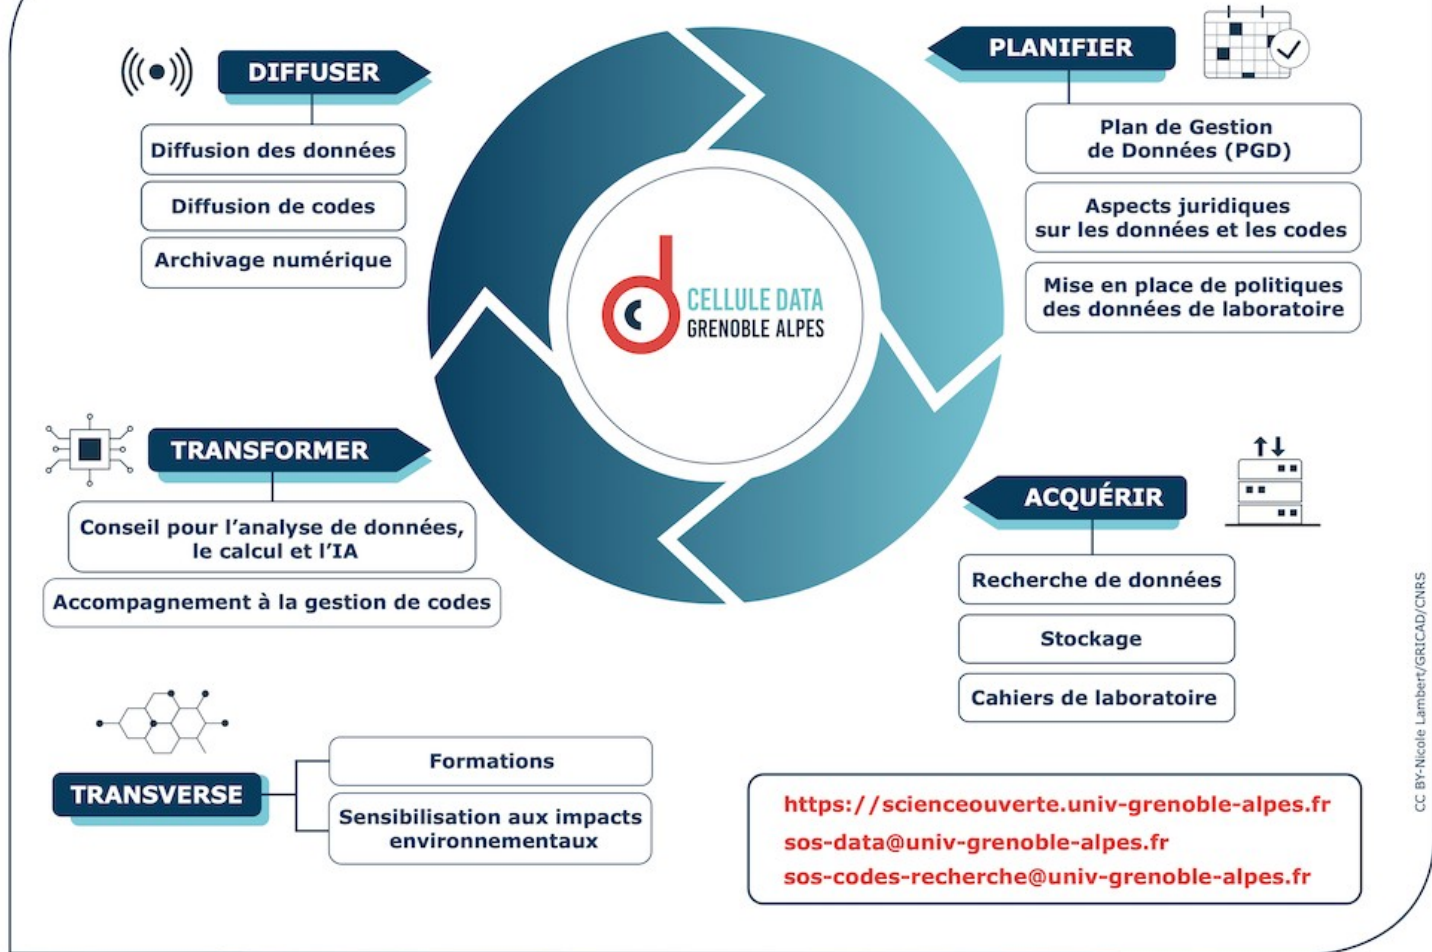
DIFFUSER

Diffusion des données

Diffusion de codes

Archivage numérique

PLANIFIER

Plan de Gestion de Données (PGD)

Aspects juridiques sur les données et les codes

Mise en place de politiques des données de laboratoire

CELLULE DATA
GRENOBLE ALPES

TRANSFORMER

Conseil pour l'analyse de données, le calcul et l'IA

Accompagnement à la gestion de codes

ACQUÉRIR

Recherche de données

Stockage

Cahiers de laboratoire

TRANSVERSE

Formations

Sensibilisation aux impacts environnementaux

https://scienceouverte.univ-grenoble-alpes.fr
sos-data@univ-grenoble-alpes.fr
sos-codes-recherche@univ-grenoble-alpes.fr

CC BY-Nicole Lambert/GRICAD/CNRS